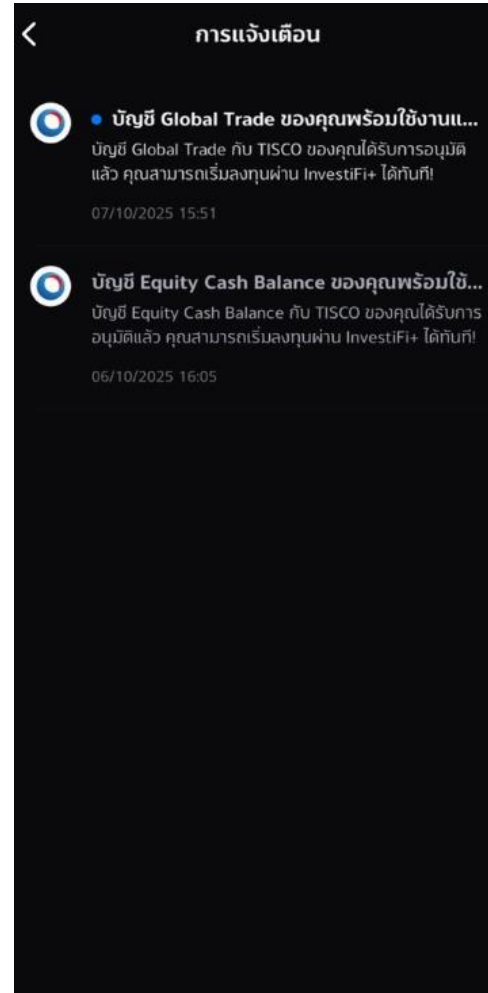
<

การแจ้งเตือน

บัญชี Global Trade ของคุณพร้อมใช้งานแ...

บัญชี Global Trade กับ TISCO ของคุณได้รับการอนุมัติแล้ว คุณสามารถเริ่มลงทุนผ่าน InvestiFi+ ได้ทันที!

07/10/2025 15:51

บัญชี Equity Cash Balance ของคุณพร้อมใช้...

บัญชี Equity Cash Balance กับ TISCO ของคุณได้รับการอนุมัติแล้ว คุณสามารถเริ่มลงทุนผ่าน InvestiFi+ ได้ทันที!

06/10/2025 16:05